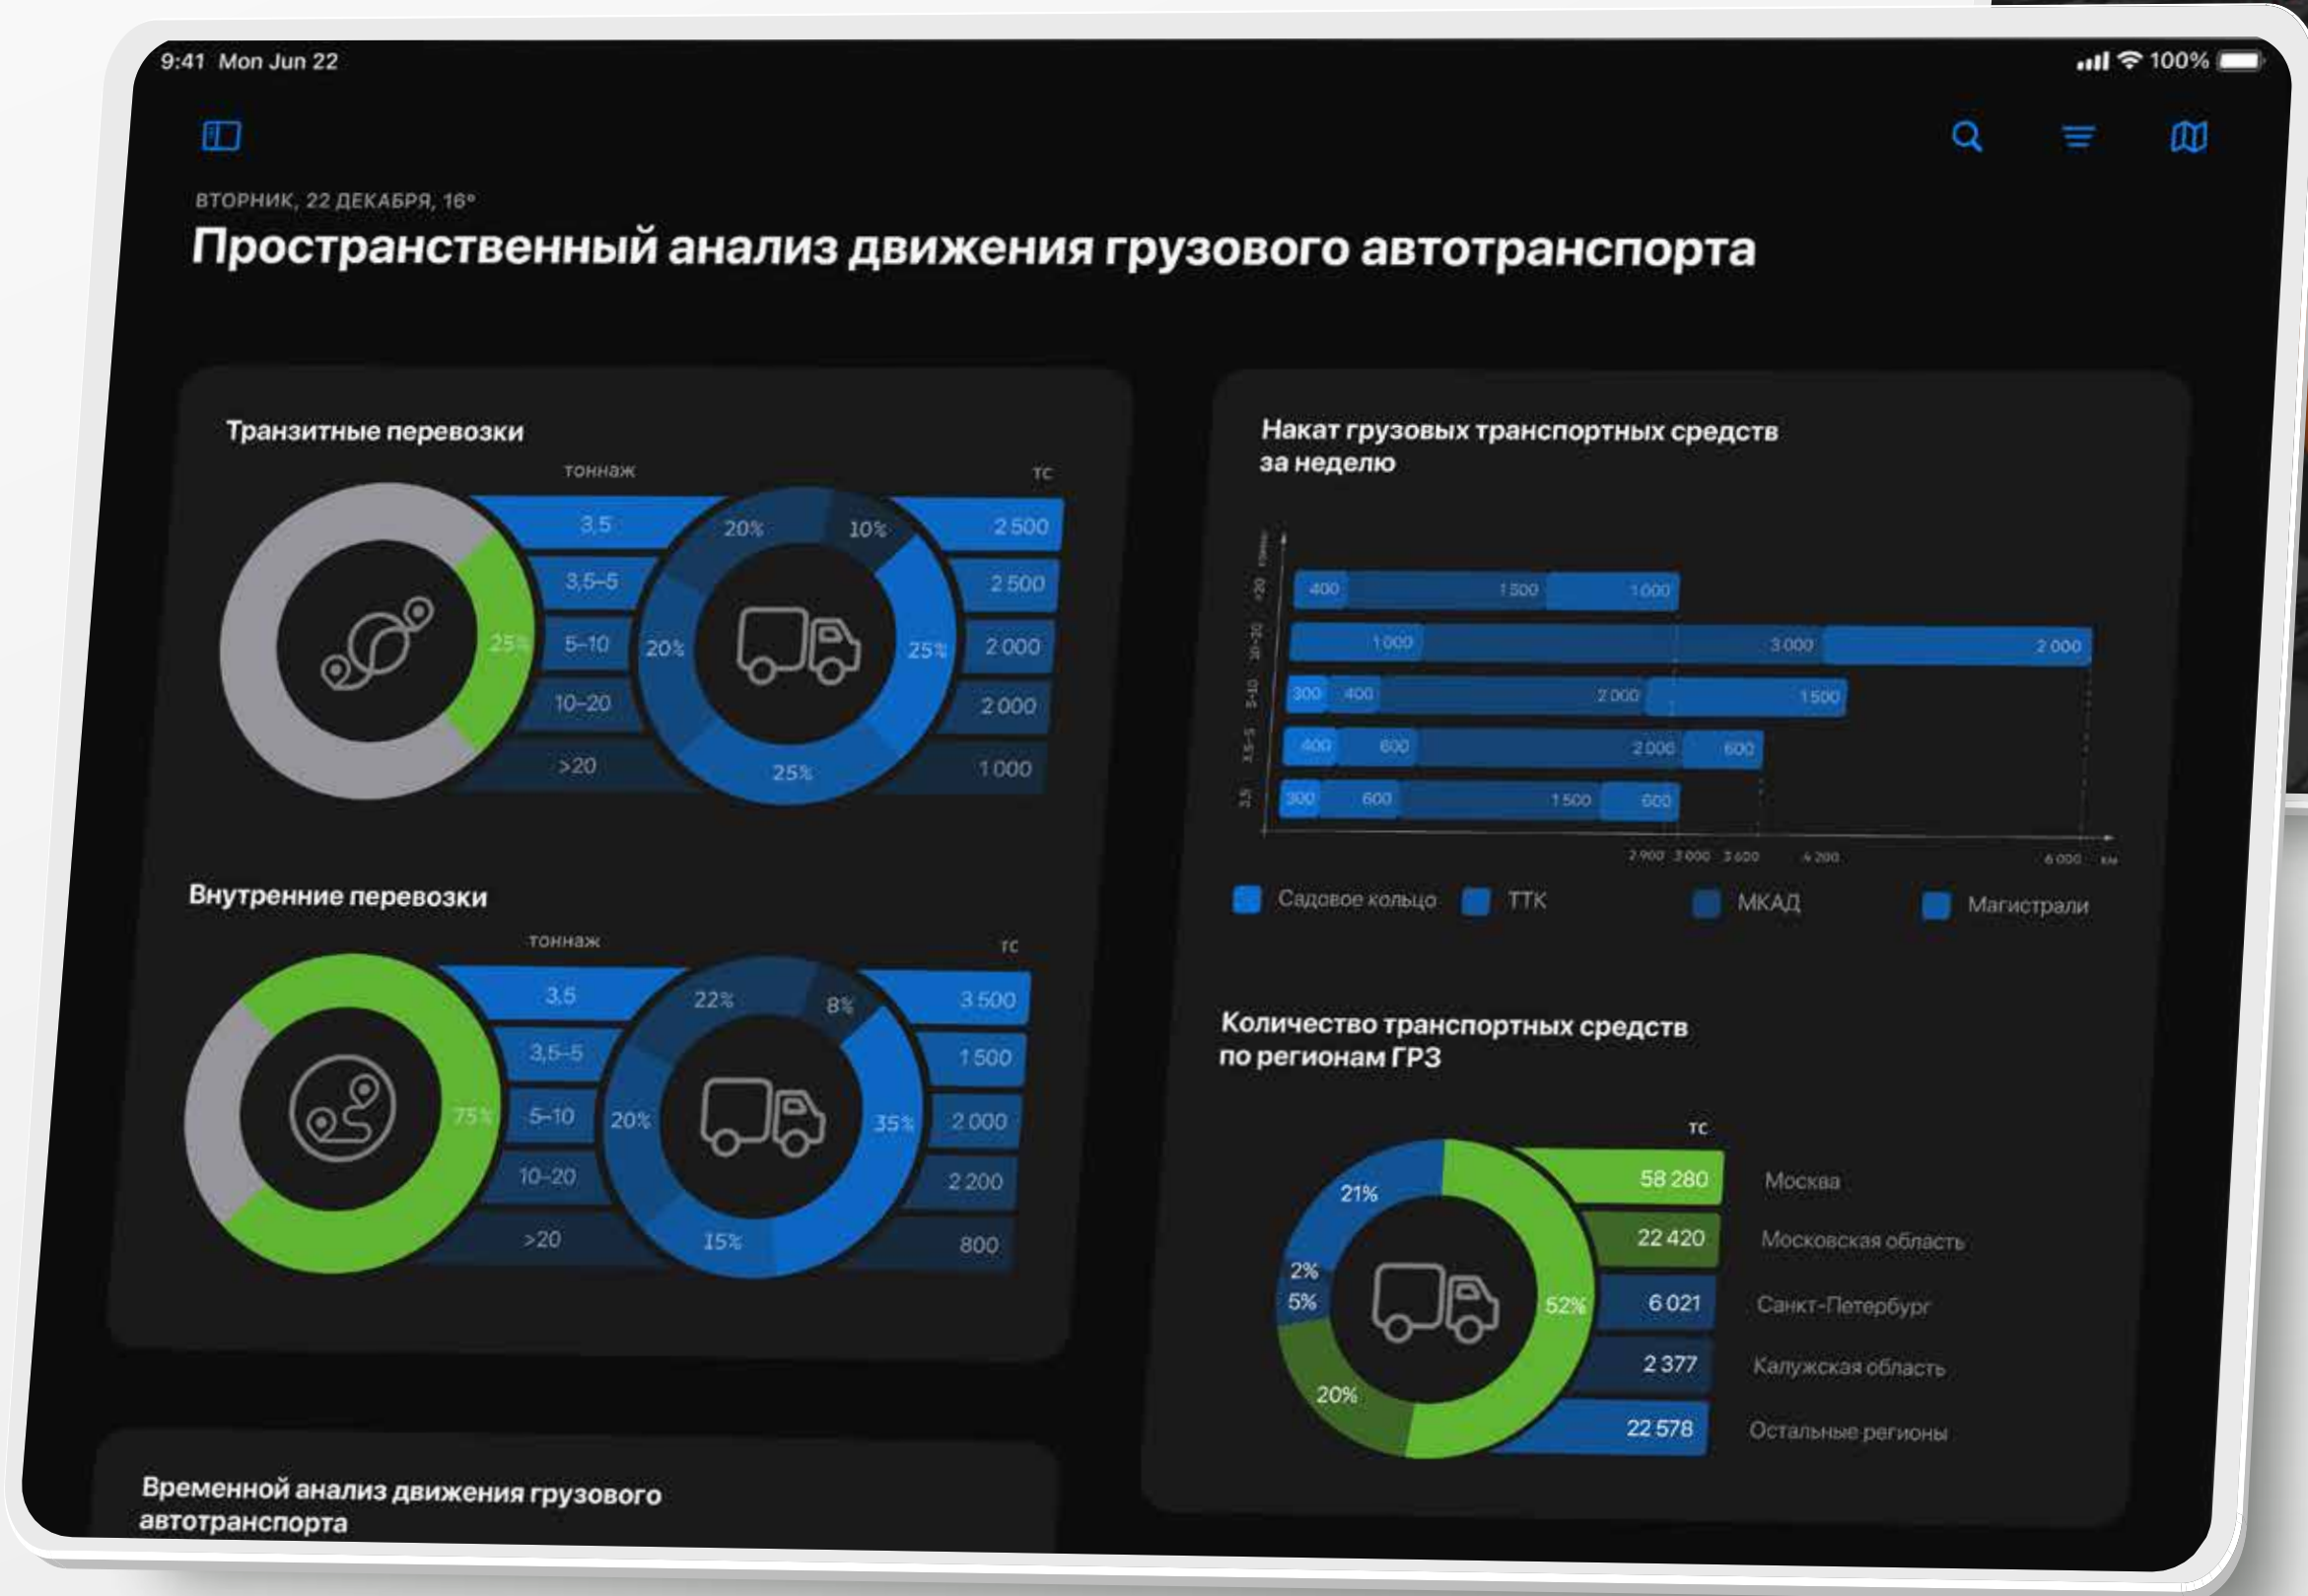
9:41 Mon Jun 22

100%

ВТОРНИК, 22 ДЕКАБРЯ, 16°

Пространственный анализ движения грузового автотранспорта

Транзитные перевозки

тоннаж

тс

25%

3,5

3,5–5

5–10

10–20

>20

20%

10%

20%

25%

25%

2 500

2 500

2 000

2 000

1 000

Внутренние перевозки

тоннаж

тс

75%

3,5

3,5–5

5–10

10–20

>20

22%

8%

20%

35%

15%

3 500

1 500

2 000

2 200

800

Накат грузовых транспортных средств за неделю

>20

10–20

5–10

3,5–5

3,5

400 1 500 1 000

1 000 3 000 2 000

300 400 2 000 1 500

400 600 2 000 600

300 600 1 500 600

2 900 3 000 3 600 4 200 6 000 км

Садовое кольцо

ТТК

МКАД

Магистрали

Количество транспортных средств по регионам ГРЗ

тс

21%

2%

5%

20%

52%

58 280

22 420

6 021

2 377

22 578

Москва

Московская область

Санкт-Петербург

Калужская область

Остальные регионы

Временной анализ движения грузового автотранспорта